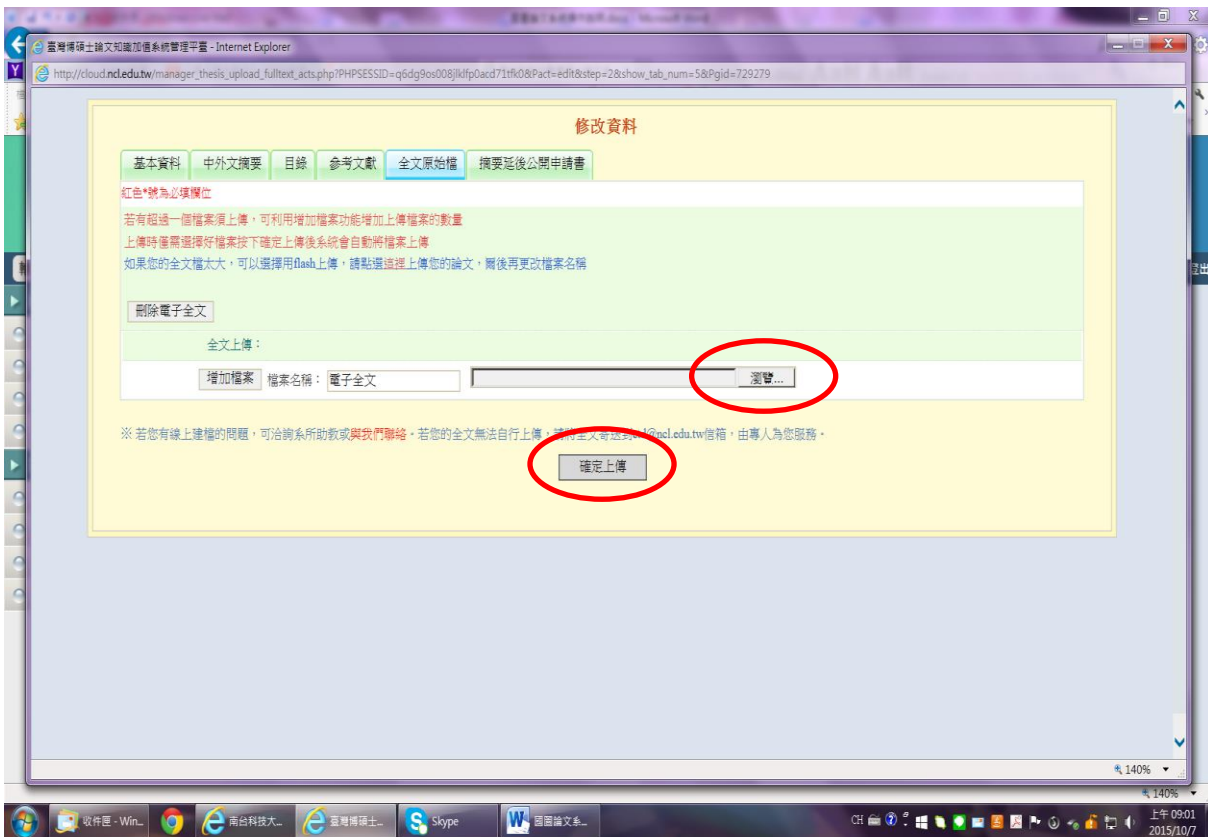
臺灣博碩士論文知識加值系統管理平臺 - Internet Explorer

http://cloud.ncl.edu.tw/manager_thesis_upload_fulltext_acts.php?PHPSESSID=q6dg9os008jlklfp0acd71tfk0&Pact=edit&step=2&show_tab_num=5&Pgid=729279

修改資料

基本資料 | 中外文摘要 | 目錄 | 參考文獻 | 全文原始檔 | 摘要延後公開申請書

紅色*號為必填欄位

若有超過一個檔案須上傳，可利用增加檔案功能增加上傳檔案的數量
上傳時僅需選擇好檔案按下確定上傳後系統會自動將檔案上傳
如果您的全文檔太大，可以選擇用flash上傳，請點選這裡上傳您的論文，爾後再更改檔案名稱

刪除電子全文

全文上傳：

增加檔案 檔案名稱： 電子全文 瀏覽...

※ 若您有線上建檔的問題，可洽詢系所助教或與我們聯絡。若您的全文無法自行上傳，請將全文寄送到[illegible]@ncl.edu.tw信箱，由專人為您服務。

確定上傳

140%

收件匣 - Win... 南台科技大... 臺灣博碩士... Skype 國圖論文系...

CH 上午 09:01 2015/10/7